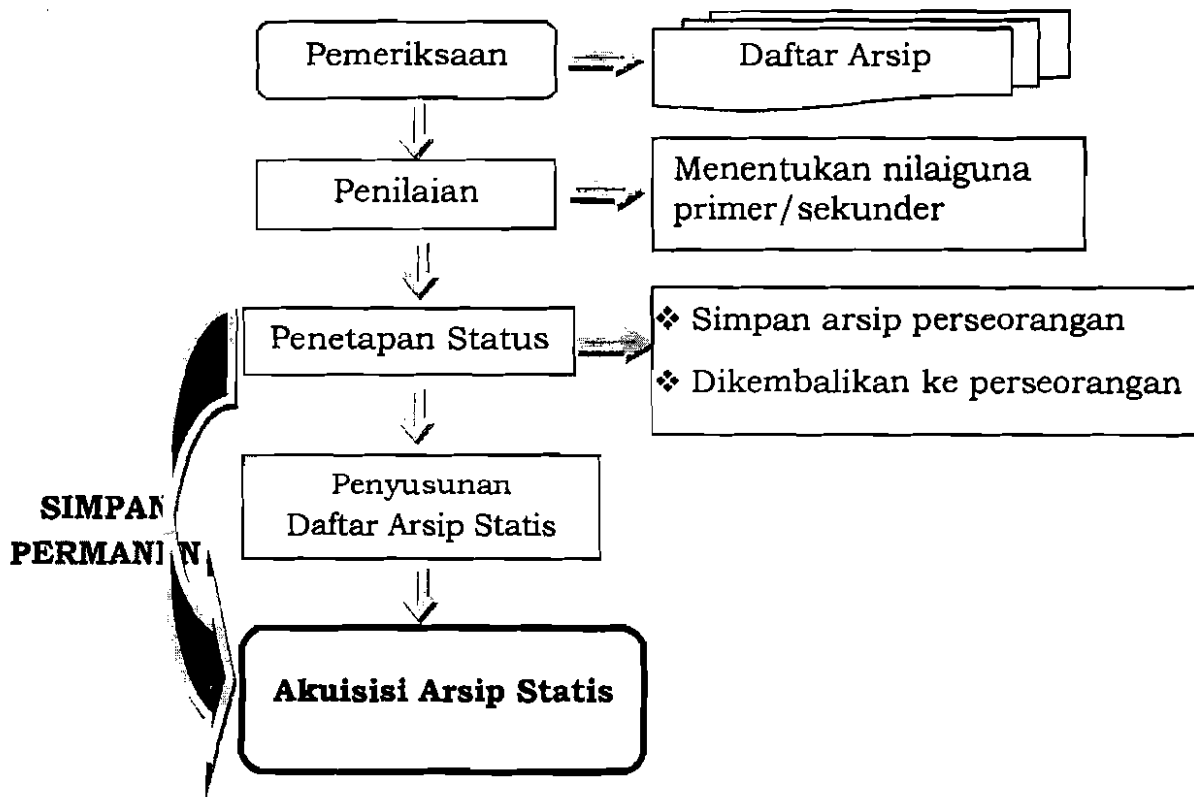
Pemeriksaan

Daftar Arsip

Penilaian

Menentukan nilaiguna primer/sekunder

Penetapan Status

❖ Simpan arsip perseorangan

❖ Dikembalikan ke perseorangan

Penyusunan Daftar Arsip Statis

SIMPAN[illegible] PERMAN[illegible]N

Akuisisi Arsip Statis